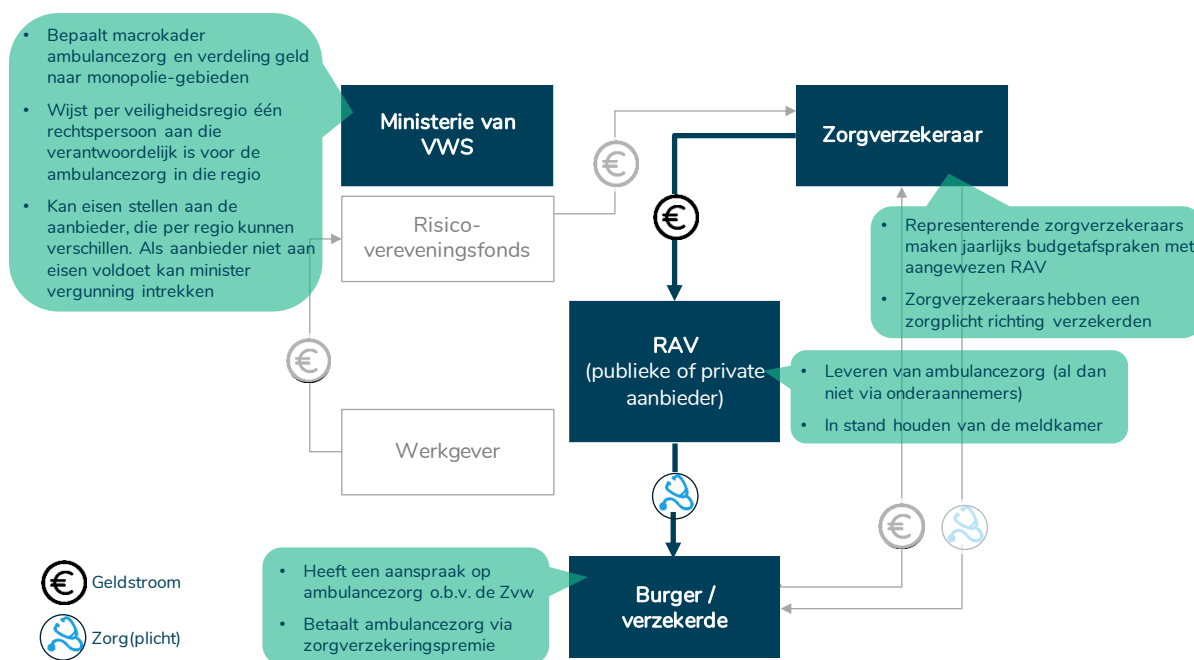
- Bepaalt macrokader ambulancezorg en verdeling geld naar monopolie-gebieden
- Wijst per veiligheidsregio één rechtspersoon aan die verantwoordelijk is voor de ambulancezorg in die regio
- Kan eisen stellen aan de aanbieder, die per regio kunnen verschillen. Als aanbieder niet aan eisen voldoet kan minister vergunning intrekken

Ministerie van VWS

Zorgverzekeraar

Risico-vereveningsfonds

- Representerende zorgverzekeraars maken jaarlijks budgetafspraken met aangewezen RAV
- Zorgverzekeraars hebben een zorgplicht richting verzekerden

RAV (publieke of private aanbieder)

- Leveren van ambulancezorg (al dan niet via onderaannemers)
- In stand houden van de meldkamer

Werkgever

Geldstroom

Zorg(plicht)

- Heeft een aanspraak op ambulancezorg o.b.v. de Zvw
- Betaalt ambulancezorg via zorgverzekeringspremie

Burger / verzekerde